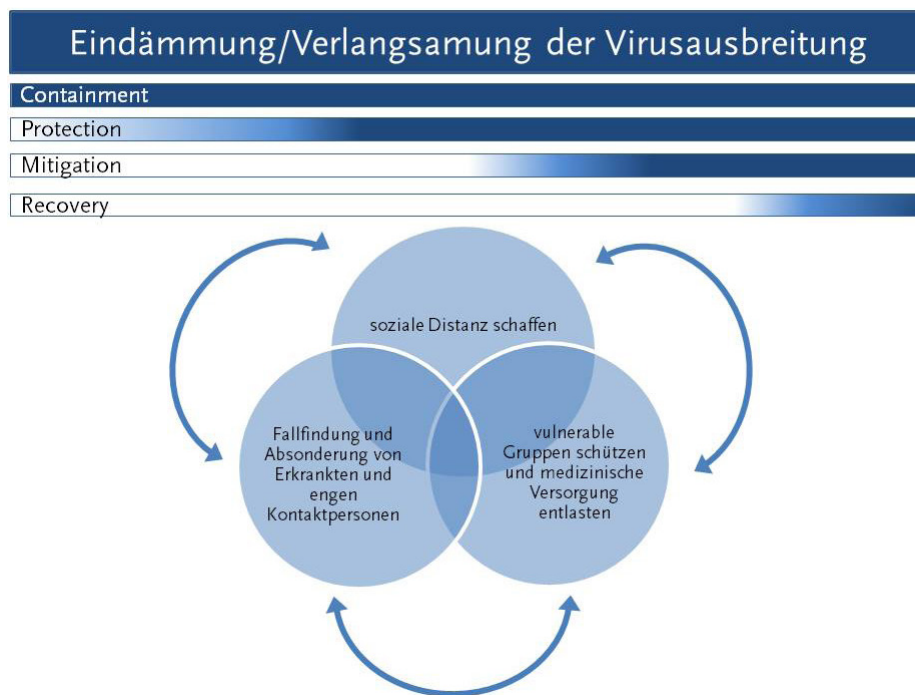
Eindämmung/Verlangsamung der Virusausbreitung

Containment

Protection

Mitigation

Recovery

soziale Distanz schaffen

Fallfindung und Absonderung von Erkrankten und engen Kontaktpersonen

vulnerable Gruppen schützen und medizinische Versorgung entlasten